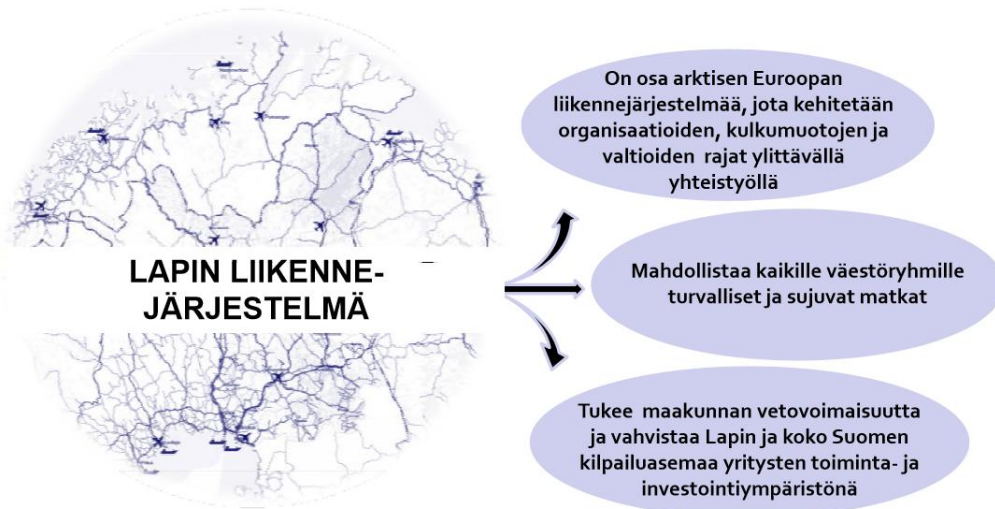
LAPIN LIIKENNE-JÄRJESTELMÄ

On osa arktisen Euroopan liikennejärjestelmää, jota kehitetään organisaatioiden, kulkumuotojen ja valtioiden rajat ylittävällä yhteistyöllä

Mahdollistaa kaikille väestöryhmille turvalliset ja sujuvat matkat

Tukee maakunnan vetovoimaisuutta ja vahvistaa Lapin ja koko Suomen kilpailuasemaa yritysten toiminta- ja investointiympäristönä